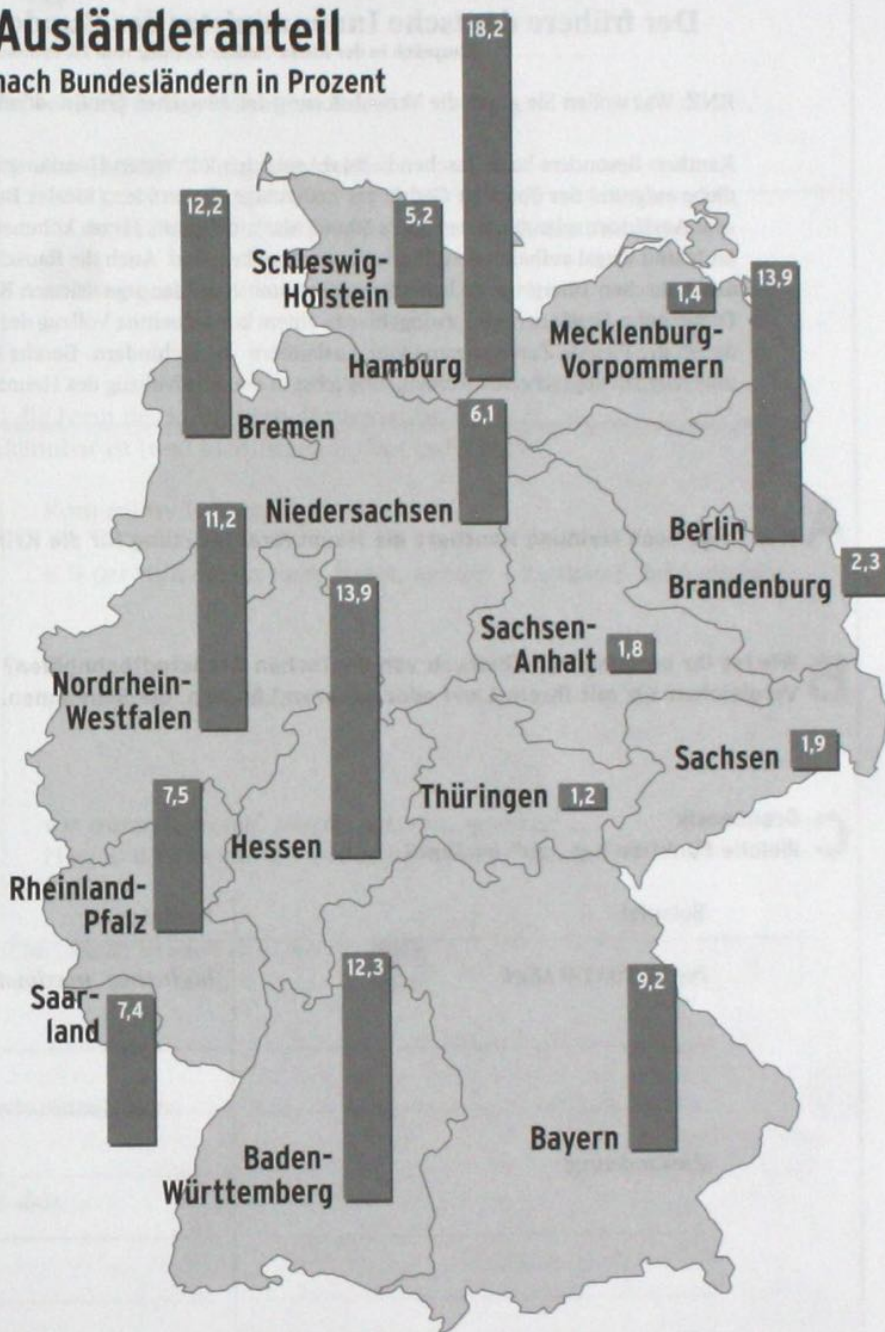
Ausländeranteil
nach Bundesländern in Prozent

Der frühere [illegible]

18,2
12,2
5,2
Schleswig-Holstein
Hamburg
1,4
13,9
Mecklenburg-Vorpommern
Bremen
6,1
Niedersachsen
Berlin
2,3
Brandenburg
11,2
13,9
Sachsen-Anhalt
1,8
Nordrhein-Westfalen
Sachsen
1,9
7,5
Thüringen
1,2
Hessen
Rheinland-Pfalz
12,3
9,2
Saarland
7,4
Bayern
Baden-Württemberg